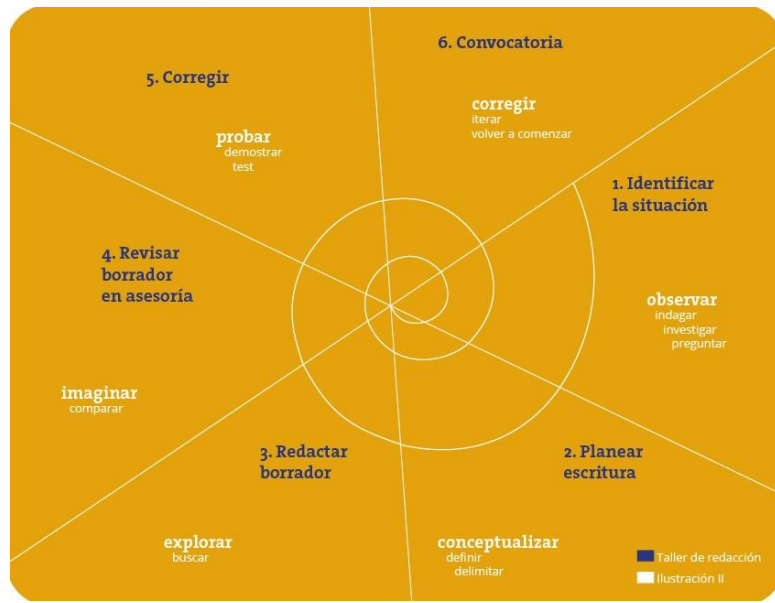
6. Convocatoria

corregir
iterar
volver a comenzar

5. Corregir

probar
demostrar
test

1. Identificar la situación

observar
indagar
investigar
preguntar

4. Revisar borrador en asesoría

imaginar
comparar

3. Redactar borrador

2. Planear escritura

explorar
buscar

conceptualizar
definir
delimitar

Taller de redacción
Ilustración II